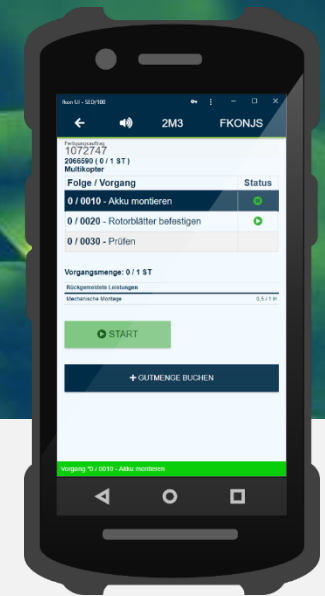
Ikon UI - SEDI100

2M3

FKONJS

Fertigungsauftrag
1072747
2066590 ( 0 / 1 ST )
Multikopter

| Folge / Vorgang | Status |
|---|---|
| 0 / 0010 - Akku montieren | |
| 0 / 0020 - Rotorblätter befestigen | |
| 0 / 0030 - Prüfen | |

Vorgangsmenge: 0 / 1 ST

Rückgemeldete Leistungen
Mechanische Montage 0,5 / 1 h

START

+ GUTMENGE BUCHEN

Vorgang "0 / 0010 - Akku montieren